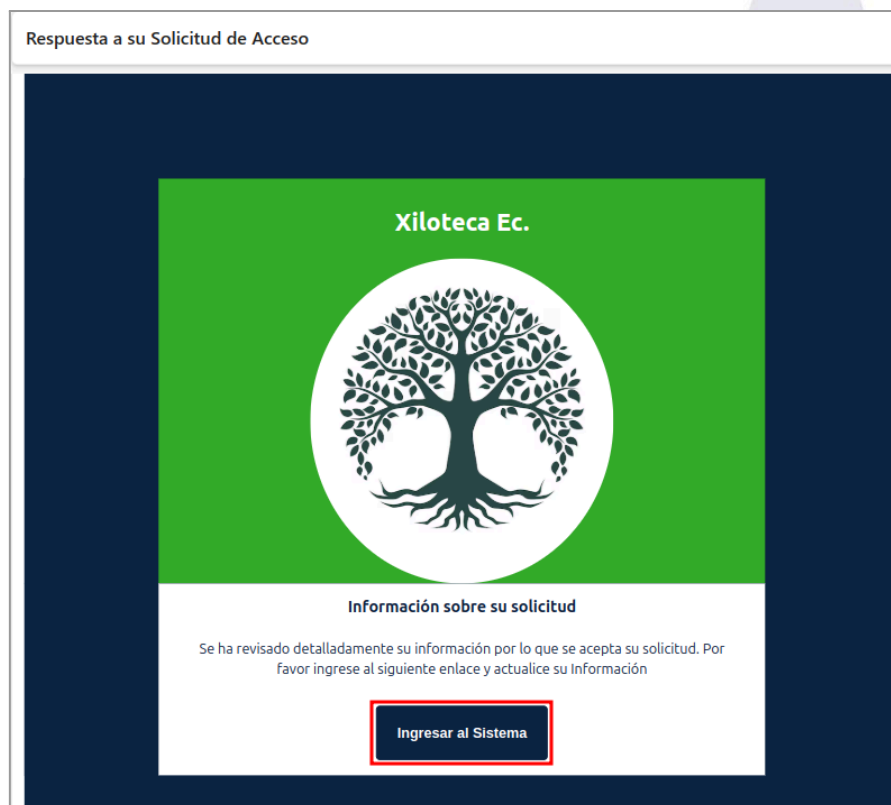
Respuesta a su Solicitud de Acceso

Xiloteca Ec.

Información sobre su solicitud

Se ha revisado detalladamente su información por lo que se acepta su solicitud. Por favor ingrese al siguiente enlace y actualice su Información

Ingresar al Sistema